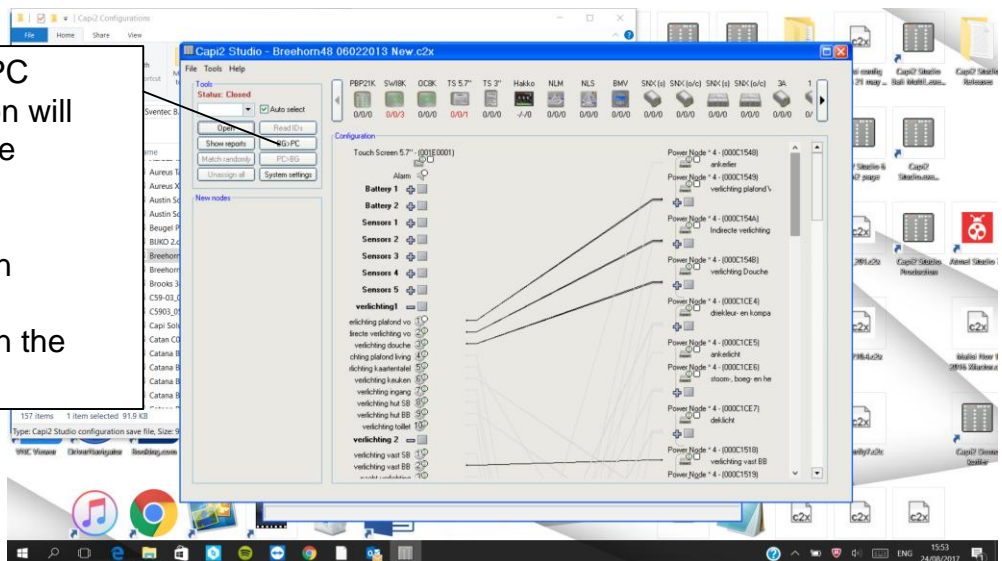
Capi2 Configurations
File Home Share View

PC
n will
e

n

n the

Capi2 Studio - Breehorn48 06022013 New.c2x
File Tools Help
Tools
Status: Closed
Auto select
Open
Read ID's
Show reports
BG>PC
Match randomly
PC>BG
Unassign all
System settings
New nodes

PBP21K SW8K OC8K TS 5.7" TS 3" Hakko NLM NLS BMV SNX(s) SNX(o/c) SNX(s) SNX(o/c) 3A
0/0/0 0/0/3 0/0/0 0/0/1 0/0/0 -/-/0 0/0/0 0/0/0 0/0/0 0/0/0 0/0/0 0/0/0 0/0/0 0/0/0

Configuration
Touch Screen 5.7" - (001E0001)
Alarm
Battery 1
Battery 2
Sensors 1
Sensors 2
Sensors 3
Sensors 4
Sensors 5
verlichting1
erlichting plafond vo 1
firecte verlichting vo 2
verlichting douche 3
chting plafond living 4
richting kaartentafel 5
verlichting keuken 6
verlichting ingang 7
verlichting hut SB 8
verlichting hut BB 9
verlichting toilet 10
verlichting 2
verlichting vast SB 1
verlichting vast BB 2

Power Node * 4 - (000C1548)
ankerlier
Power Node * 4 - (000C1549)
verlichting plafond v
Power Node * 4 - (000C154A)
Indirecte verlichting
Power Node * 4 - (000C154B)
verlichting Douche
Power Node * 4 - (000C1CE4)
driekleur- en kompa
Power Node * 4 - (000C1CE5)
ankerlicht
Power Node * 4 - (000C1CE6)
stoom-, boeg- en he
Power Node * 4 - (000C1CE7)
deklicht
Power Node * 4 - (000C1518)
verlichting vast BB
Power Node * 4 - (000C1519)

Sventec B.
Aureus T
Aureus X
Austin Sc
Austin Sc
Beugel P
BUKO 2.c
Breehorn
Breehorn
Brooks 3
C59-03_0
C5903_0
Capi Sol
Catan CD
Catana B
Catana B
Catana B
Catana B
157 items 1 item selected 91.9 KB
Type: Capi2 Studio configuration save file, Size: 9

c2x
c2x
c2x
c2x
c2x
c2x
c2x
Capi2
ENG
15:53
24/08/2017